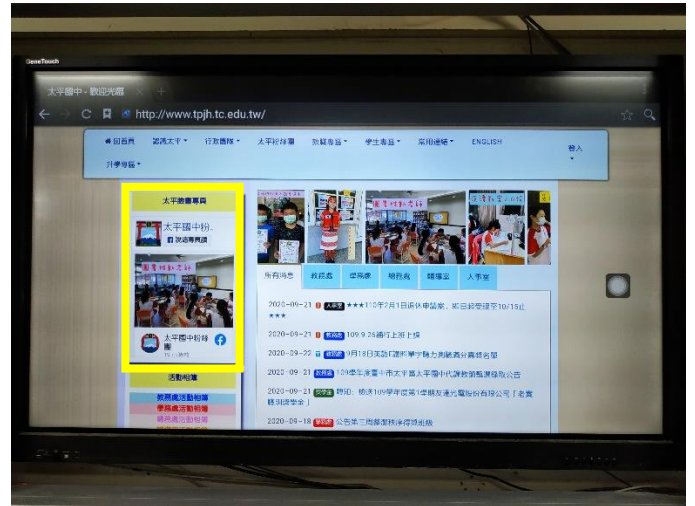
OneTouch

太平國中 - 歡迎光臨

http://www.tpjh.tc.edu.tw/

回首頁 認識太平 行政團隊 太平粉絲專 教務專區 學生專區 常用連結 ENGLISH 登入 升學專區

太平粉絲專頁

太平國中粉...

太平國中粉絲專頁

活動相簿

教務處活動相簿
學務處活動相簿
總務處活動相簿

所有消息 教務處 學務處 總務處 輔導室 人事室

2020-09-21 人事室 ★★★110年7月1日退休申請案，即日起受理至10/15止★★★

2020-09-21 教務處 109.9.26補行上班上課

2020-09-22 教務處 9月18日英語口說評量字詞力測驗...

2020-09-21 教務處 109學年度臺中市太平國中代課教師甄選...

2020-09-21 學務處 轉知：109學年度第1學期...

2020-09-18 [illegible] 公告第三週...